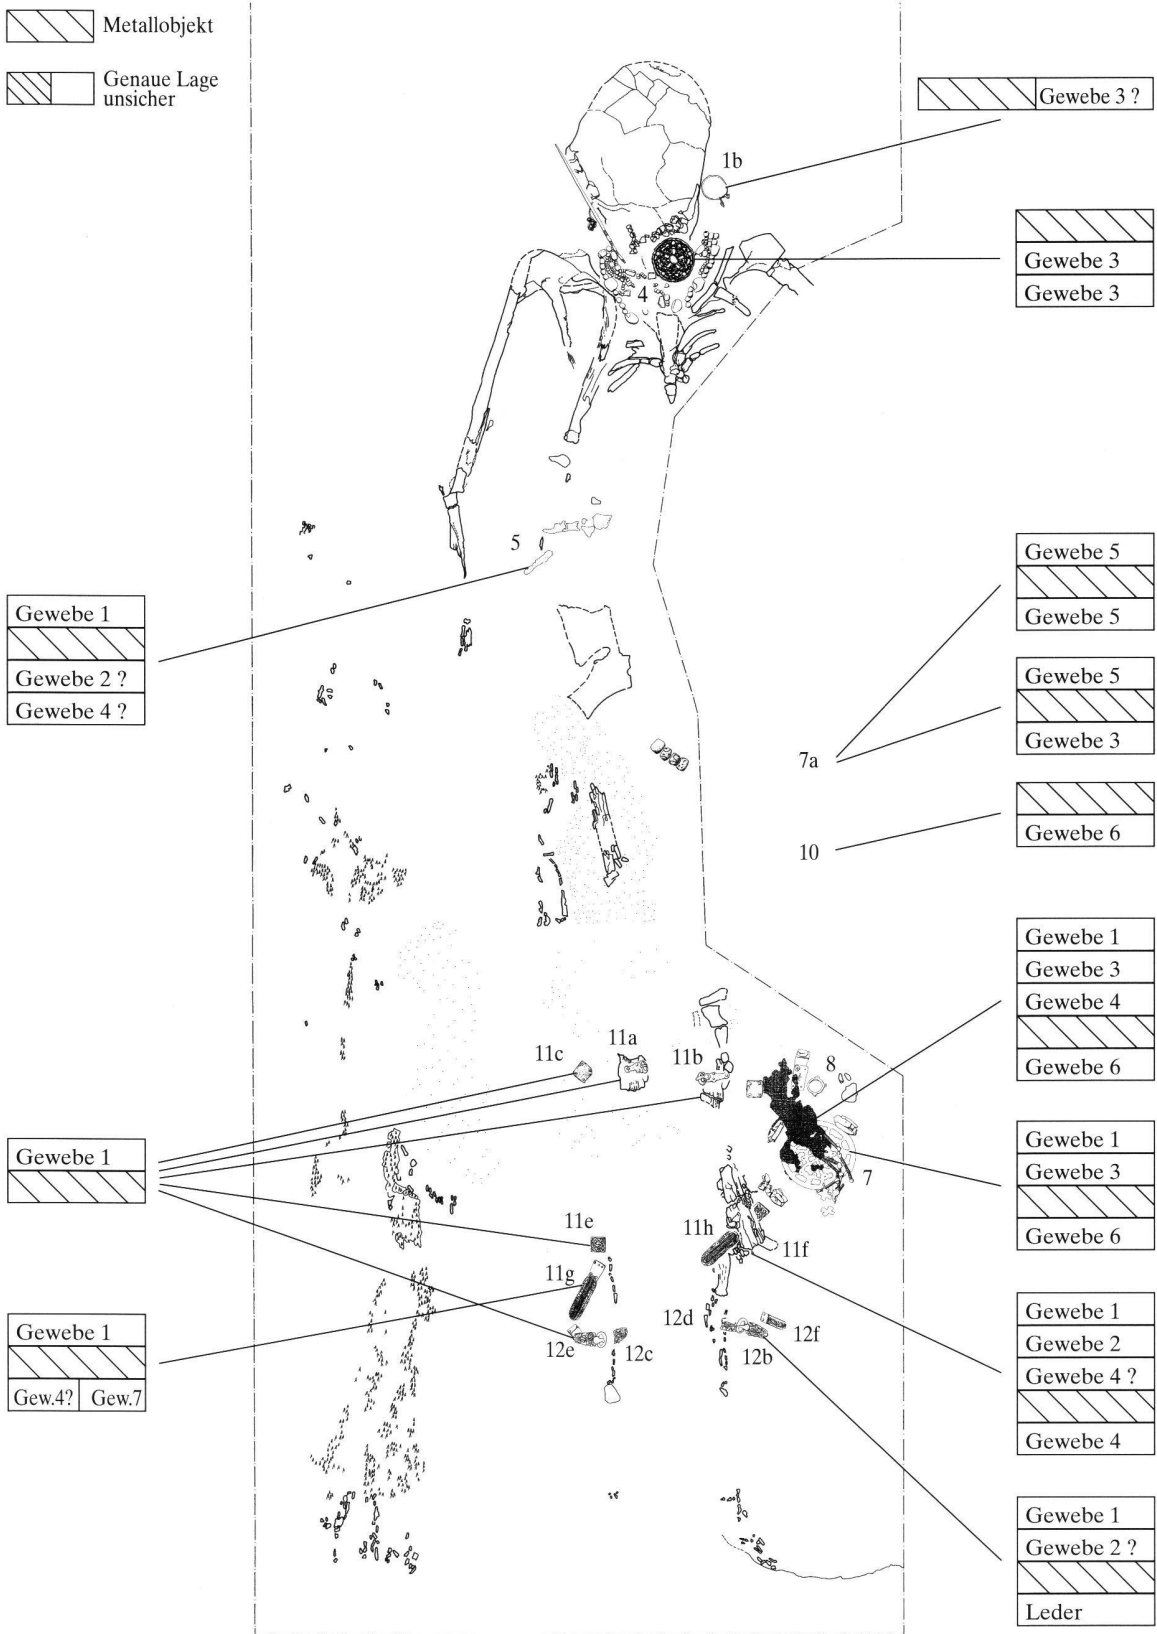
Metallobjekt

Genaue Lage unsicher

Gewebe 3 ?

1b

Gewebe 3
Gewebe 3

4

5

Gewebe 1
Gewebe 2 ?
Gewebe 4 ?

Gewebe 5
Gewebe 5

Gewebe 5
Gewebe 3

7a

Gewebe 6

10

Gewebe 1
Gewebe 3
Gewebe 4
Gewebe 6

11c
11a
11b
8

Gewebe 1

Gewebe 1
Gewebe 3
Gewebe 6

7

11e
11h
11f
11g

Gewebe 1
Gew.4? Gew.7

12d
12f
12e
12c
12b

Gewebe 1
Gewebe 2
Gewebe 4 ?
Gewebe 4

Gewebe 1
Gewebe 2 ?
Leder